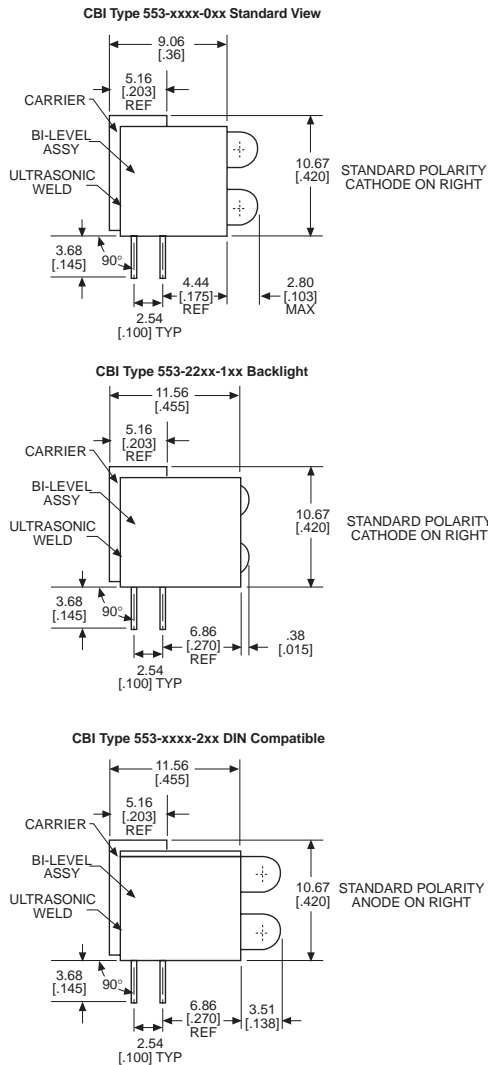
CBI Type 553-xxxx-0xx Standard View

9.06 [.36]

5.16 [.203] REF

CARRIER

BI-LEVEL ASSY

ULTRASONIC WELD

10.67 [.420]

STANDARD POLARITY CATHODE ON RIGHT

3.68 [.145]

90°

4.44 [.175] REF

2.80 [.103] MAX

2.54 [.100] TYP

CBI Type 553-22xx-1xx Backlight

11.56 [.455]

5.16 [.203] REF

CARRIER

BI-LEVEL ASSY

ULTRASONIC WELD

10.67 [.420]

STANDARD POLARITY CATHODE ON RIGHT

3.68 [.145]

90°

6.86 [.270] REF

.38 [.015]

2.54 [.100] TYP

CBI Type 553-xxxx-2xx DIN Compatible

11.56 [.455]

5.16 [.203] REF

CARRIER

BI-LEVEL ASSY

ULTRASONIC WELD

10.67 [.420]

STANDARD POLARITY ANODE ON RIGHT

3.68 [.145]

90°

6.86 [.270] REF

3.51 [.138]

2.54 [.100] TYP